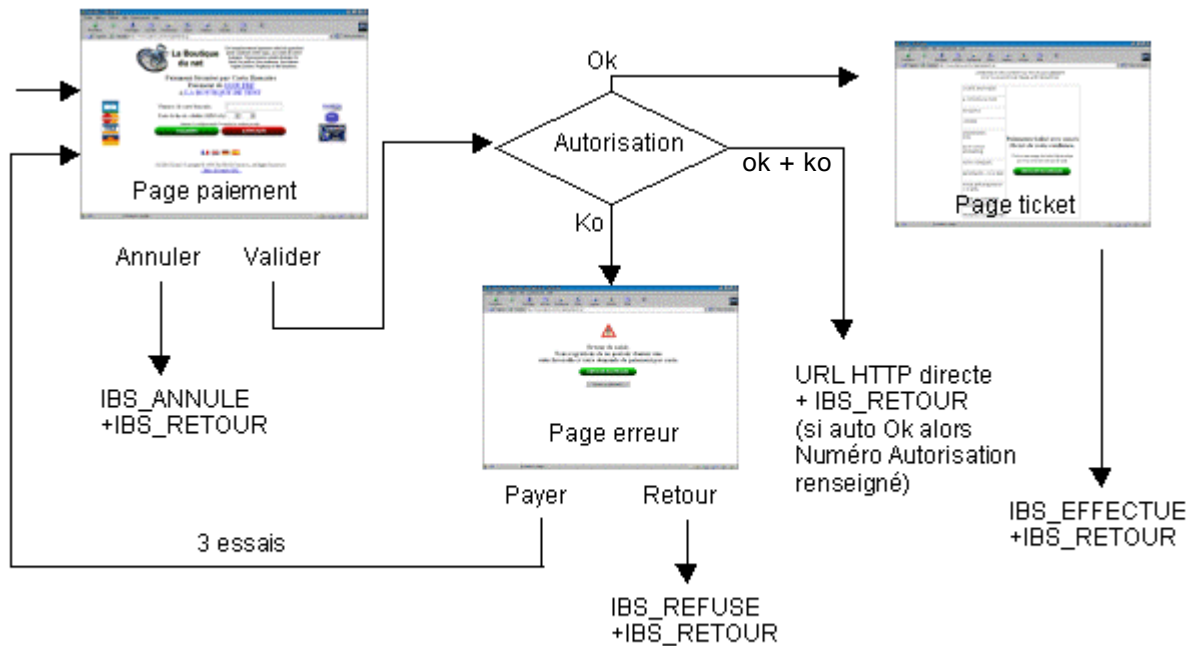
Page paiement

Annuler

Valider

IBS_ANNULE
+IBS_RETOUR

Ok

Autorisation

ok + ko

Ko

Page erreur

Payer

Retour

3 essais

IBS_REFUSE
+IBS_RETOUR

URL HTTP directe
+ IBS_RETOUR
(si auto Ok alors
Numéro Autorisation
renseigné)

Page ticket

IBS_EFFECTUE
+IBS_RETOUR